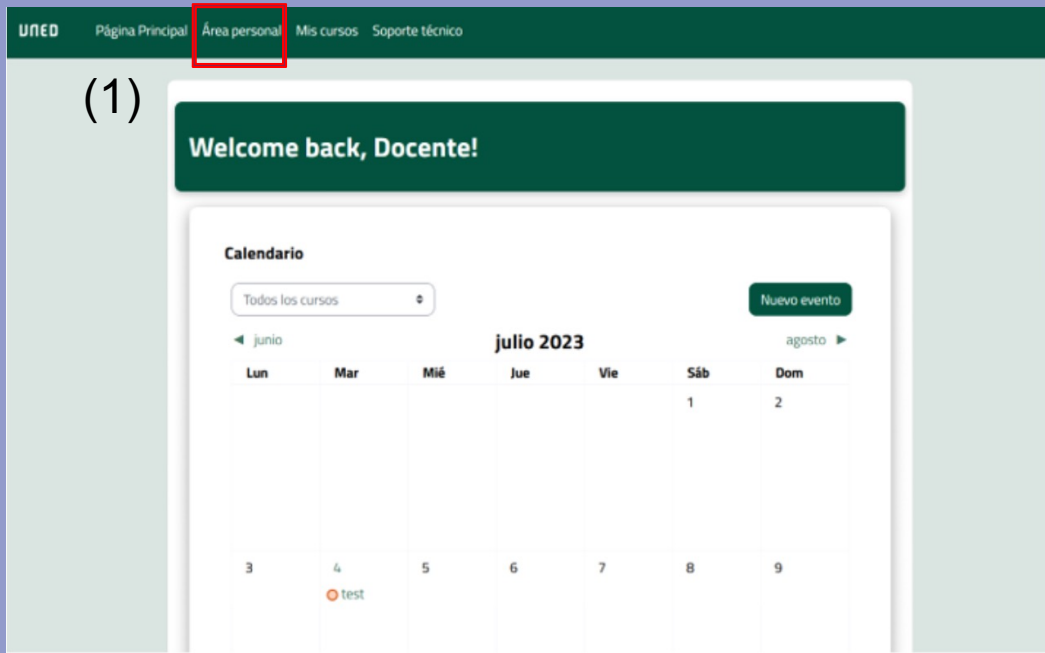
UNED Página Principal Área personal Mis cursos Soporte técnico

(1)

Welcome back, Docente!

Calendario

Todos los cursos

Nuevo evento

◄ junio

julio 2023

agosto ►

| Lun | Mar | Mié | Jue | Vie | Sáb | Dom |
|---|---|---|---|---|---|---|
| | | | | | 1 | 2 |
| 3 | 4 test | 5 | 6 | 7 | 8 | 9 |